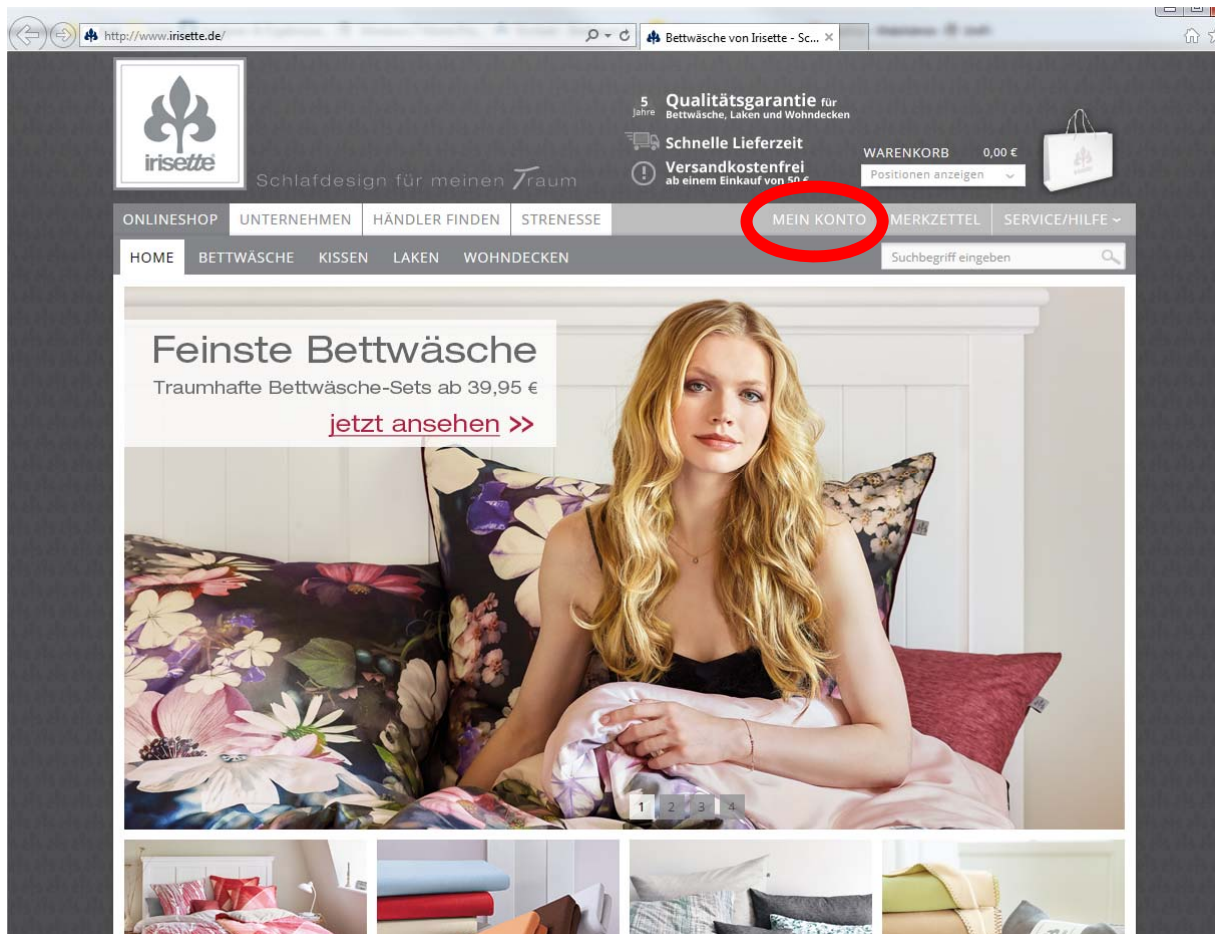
http://www.irisette.de/

Bettwäsche von Irisette - Sc...

irisette

Schlafdesign für meinen Traum

5 Jahre Qualitätsgarantie für Bettwäsche, Laken und Wohndecken

Schnelle Lieferzeit

Versandkostenfrei ab einem Einkauf von 50 €

WARENKORB 0,00 €

Positionen anzeigen

ONLINESHOP UNTERNEHMEN HÄNDLER FINDEN STRENESSE MEIN KONTO MERKZETTEL SERVICE/HILFE

HOME BETTWÄSCHE KISSEN LAKEN WOHNDECKEN

Suchbegriff eingeben

Feinste Bettwäsche

Traumhafte Bettwäsche-Sets ab 39,95 €

jetzt ansehen >>

1 2 3 4